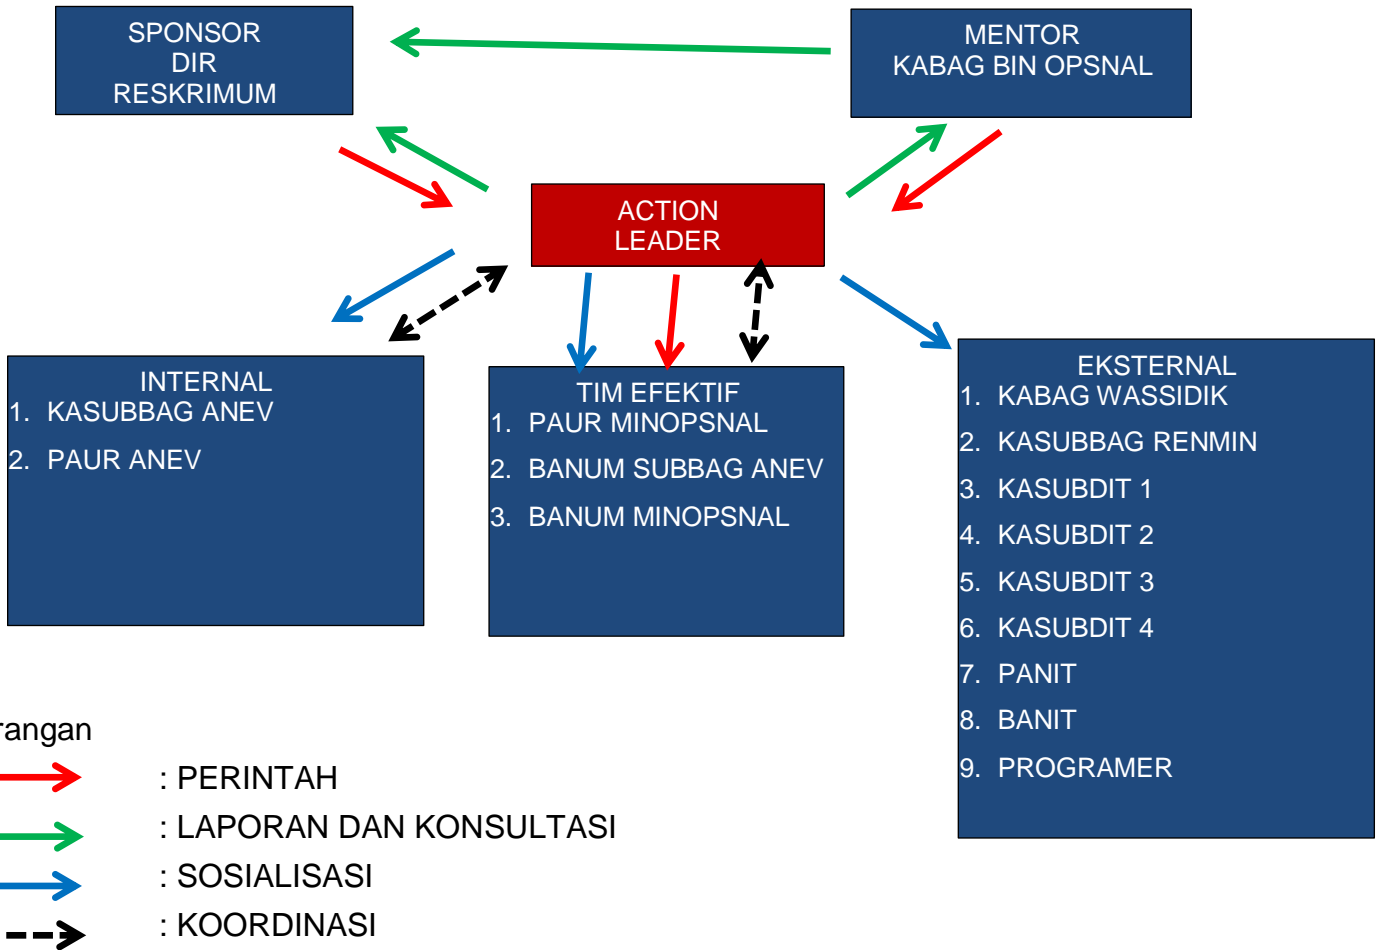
SPONSOR
DIR
RESKRIMUM

MENTOR
KABAG BIN OPSNAL

ACTION
LEADER

INTERNAL
1. KASUBBAG ANEV
2. PAUR ANEV

TIM EFEKTIF
1. PAUR MINOPSNAL
2. BANUM SUBBAG ANEV
3. BANUM MINOPSNAL

EKSTERNAL
1. KABAG WASSIDIK
2. KASUBBAG RENMIN
3. KASUBDIT 1
4. KASUBDIT 2
5. KASUBDIT 3
6. KASUBDIT 4
7. PANIT
8. BANIT
9. PROGRAMER

rangan
: PERINTAH
: LAPORAN DAN KONSULTASI
: SOSIALISASI
: KOORDINASI